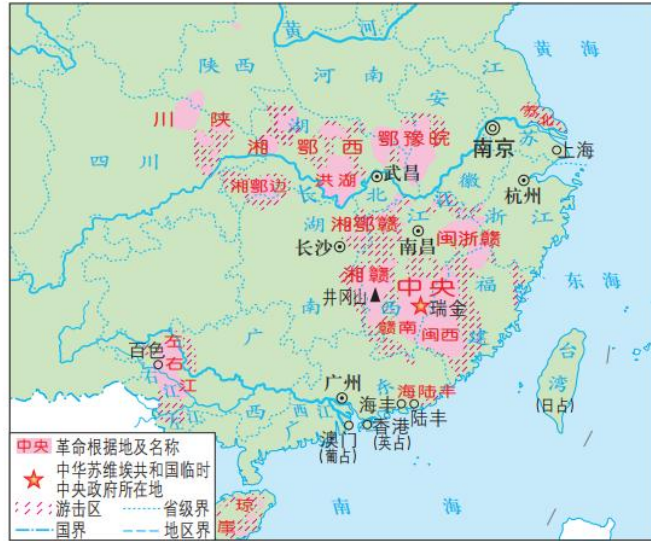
黄
河
黄海
陕西
河南
江
川陕
安
苏北
湘鄂西
鄂豫皖
南京
上海
四川
湖
湘鄂边
洪湖
武昌
北
徽
杭州
长
湖
湘鄂赣
江
浙
长沙
南昌
闽浙赣
江
湘赣
西
中央
东海
井冈山
瑞金
赣南
闽西
福
台
百色
左右江
广
湾
(日占)
广州
海陆丰
西
海丰
陆丰
澳门
(葡占)
香港
(英占)
中央 革命根据地及名称
中华苏维埃共和国临时中央政府所在地
游击区
省级界
国界
地区界
南
海
琼崖